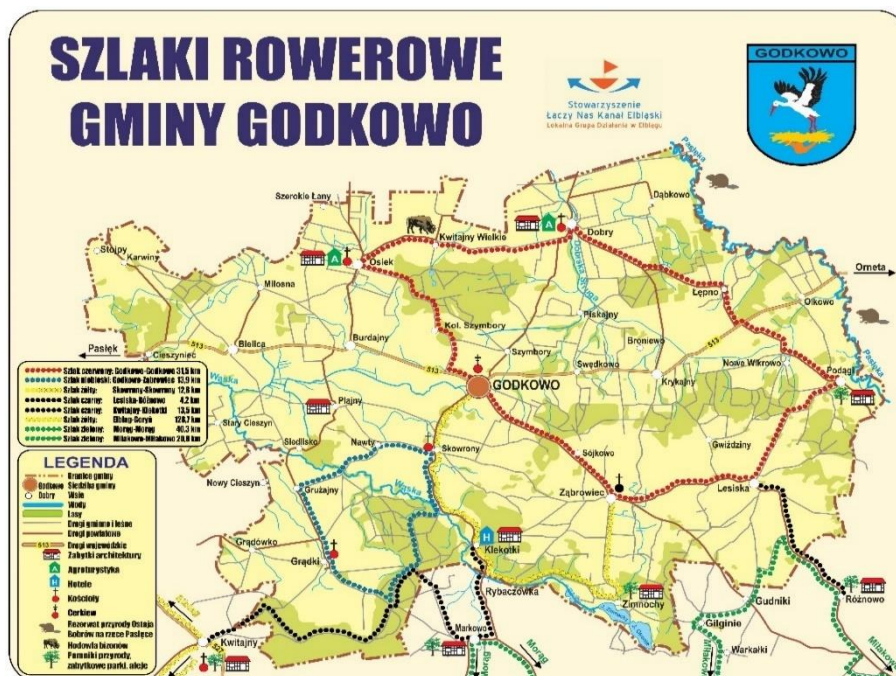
SZLAKI ROWEROWE GMINY GODKOWO

Stowarzyszenie Łączy Nas Kanał Elbląski
Lokalna Grupa Działania w Elblągu

GODKOWO

Szerokie Łany
Kwitajny Wielkie
Dobry
Dąbkowo
Stojpy
Karwiny
Osiek
Orneta
Łępno
Olkowo
Milosna
Kol. Szymbory
Piskajny
Burdajny
Broniewo
Pasłęk
Cieszyniec
Bielica
513
Szymbory
Swędkowo
Nowe Wikrowo
Podagi
Krykajny
GODKOWO
Płajny
Stary Cieszyn
Nawty
Skowrony
Sójkowo
Gwiździny
Słobity
Nowy Cieszyn
Zabrowiec
Lesiska
Grużajny
Wąska
Gradówko
Grądki
Klekotki
Rybaczówka
Zimnochy
Gudniki
Różnowo
Kwitajny
Markowo
Gilginie
Warkałki
Pasłęka

| | |
|---|---|
| Szlak czerwony: Godkowo-Godkowo | 31,5 km |
| Szlak niebieski: Godkowo-Zabrowiec | 13,9 km |
| Szlak żółty: Skowrony-Skowrony | 12,8 km |
| Szlak czarny: Lesiska-Różnowo | 4,2 km |
| Szlak czarny: Kwitajny-Klekotki | 13,5 km |
| Szlak żółty: Elbląg-Coryń | 128,7 km |
| Szlak zielony: Morąg-Morąg | 40,3 km |
| Szlak zielony: Milakowo-Milakowo | 28,9 km |

LEGENDA
Granice gminy
Godkowo Siedziba gminy
Dobry Wsie
Rzeki
Wody
Lasy
Drogi gminne i leśne
Drogi powiatowe
513 Drogi wojewódzkie
Zabytki architektury
Agroturystyka
Hotele
Kościoły
Cerkiew
Rezerwat przyrody Ostoja Bobrów na rzece Pasłęce
Hodowla bizonów
Pomniki przyrody, zabytkowe parki, aleje
Morąg
Miłakowo